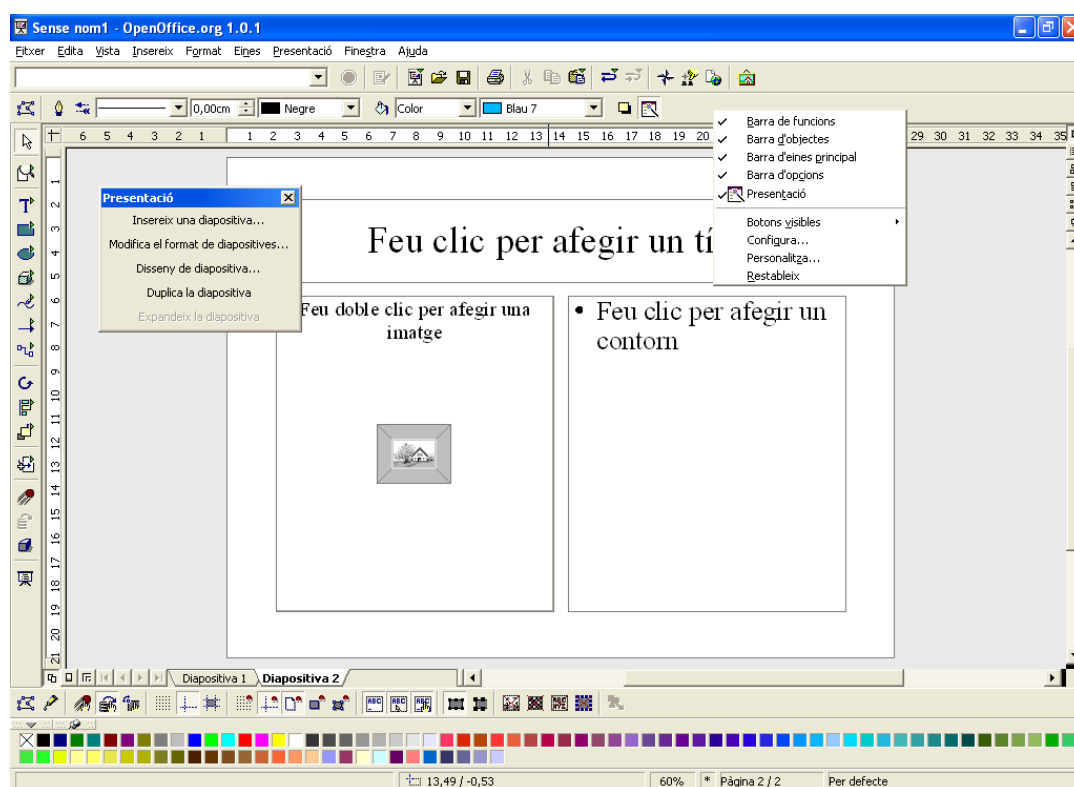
Sense nom1 - OpenOffice.org 1.0.1

Fitxer Edita Vista Insereix Format Eines Presentació Finestra Ajuda

0,00cm Negre Color Blau 7

6 5 4 3 2 1 1 2 3 4 5 6 7 8 9 10 11 12 13 14 15 16 17 18 19 20 29 30 31 32 33 34 35

Presentació
Insereix una diapositiva...
Modifica el format de diapositives...
Disseny de diapositiva...
Duplica la diapositiva
Expandeix la diapositiva

Barra de funcions
Barra d'objectes
Barra d'eines principal
Barra d'opcions
Presentació
Botons visibles
Configura...
Personalitza...
Restableix

Feu clic per afegir un tí

Feu doble clic per afegir una imatge

• Feu clic per afegir un contorn

1 2 3 4 5 6 7 8 9 10 11 12 13 14 15 16 17 18 19 20 21

Diapositiva 1 Diapositiva 2

13,49 / -0,53 60% * Pàgina 2 / 2 Per defecte